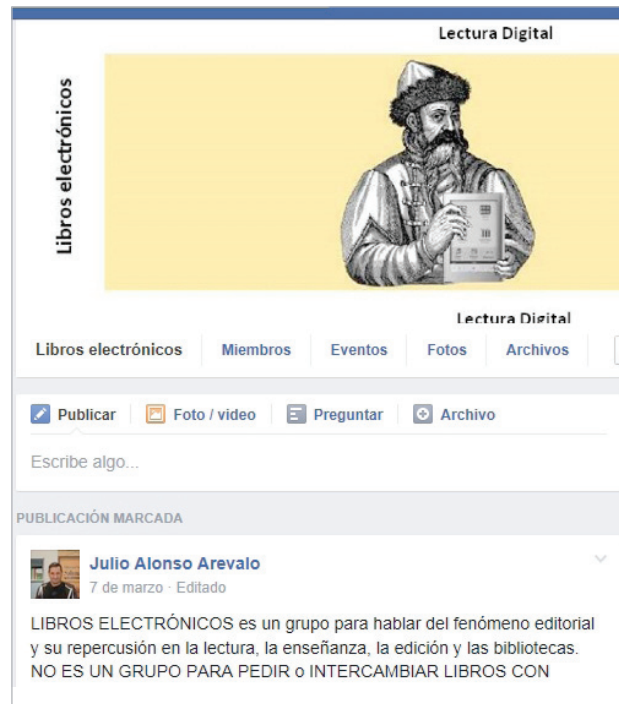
Lectura Digital

Libros electrónicos

Lectura Digital

Libros electrónicos Miembros Eventos Fotos Archivos

Publicar Foto / video Preguntar Archivo

Escribe algo...

PUBLICACIÓN MARCADA

Julio Alonso Arevalo
7 de marzo · Editado

LIBROS ELECTRÓNICOS es un grupo para hablar del fenómeno editorial y su repercusión en la lectura, la enseñanza, la edición y las bibliotecas. NO ES UN GRUPO PARA PEDIR o INTERCAMBIAR LIBROS CON